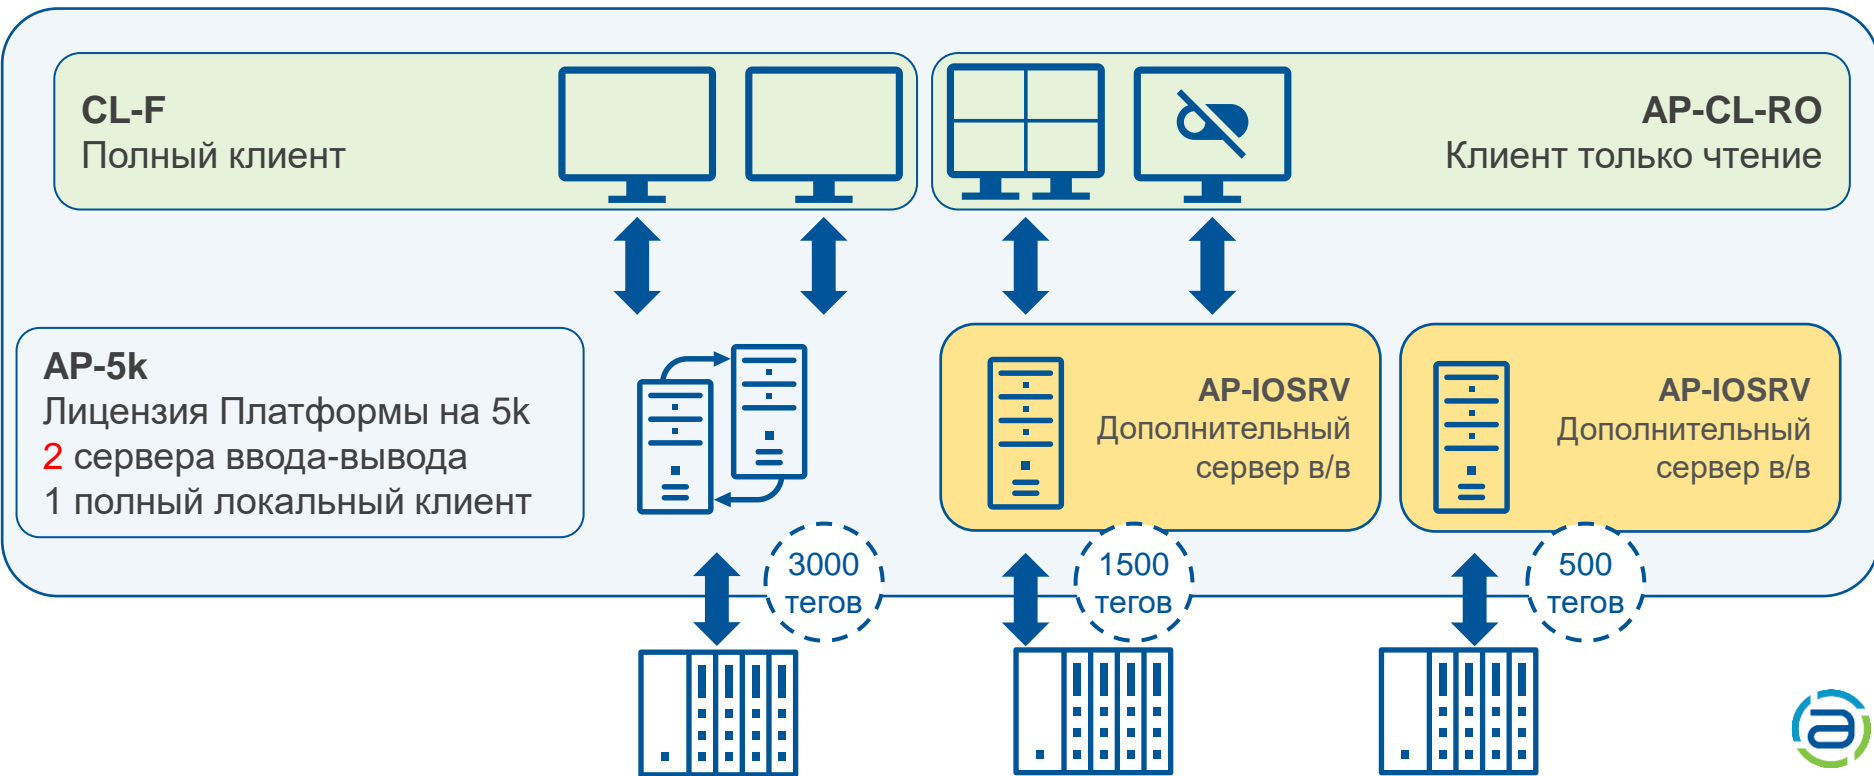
CL-F
Полный клиент

AP-CL-RO
Клиент только чтение

AP-5k
Лицензия Платформы на 5k
2 сервера ввода-вывода
1 полный локальный клиент

AP-IOSRV
Дополнительный сервер в/в

AP-IOSRV
Дополнительный сервер в/в

3000 тегов

1500 тегов

500 тегов